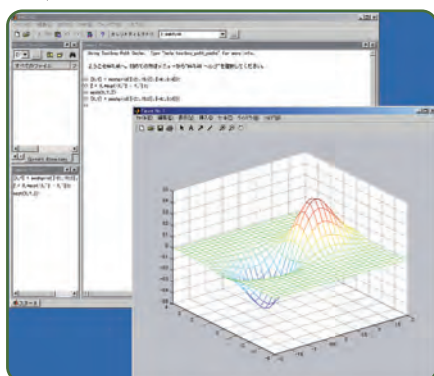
Using Toolbox Path Cache. Type "help toolbox_path_cache" for more info.

ようこそMATLABへ。 始めての方はメニューから"MATLABヘルプ"を選択してください。

>> [X,Y] = meshgrid(-8:.5:8);
>> Z = X.*exp(-X.^2 - Y.^2);
>> mesh(X,Y,Z)
>> [X,Y] = meshgrid(-2:.1:2);

[X,Y] = meshgrid(-2:.1:2);
Z = X.*exp(-X.^2 - Y.^2);
mesh(X,Y,Z)

スタート

0.5
0.4
0.3
0.2
0.1
0
-0.1
-0.2
-0.3
-0.4
-0.5